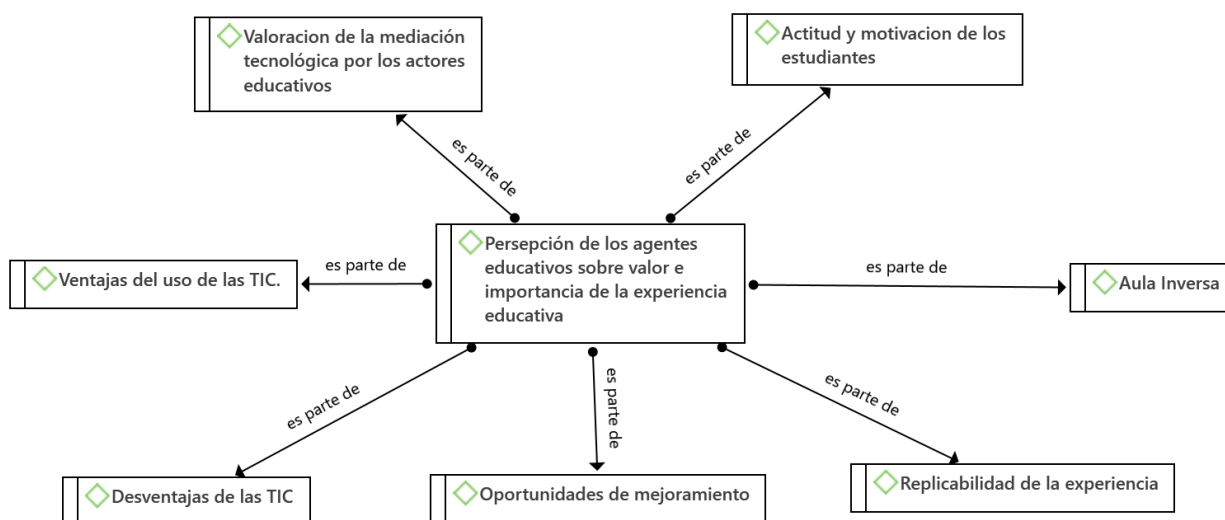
Valoracion de la mediación tecnológica por los actores educativos

Actitud y motivacion de los estudiantes

es parte de

es parte de

Ventajas del uso de las TIC.

es parte de

Persepción de los agentes educativos sobre valor e importancia de la experiencia educativa

es parte de

Aula Inversa

es parte de

es parte de

es parte de

Desventajas de las TIC

Oportunidades de mejoramiento

Replicabilidad de la experiencia